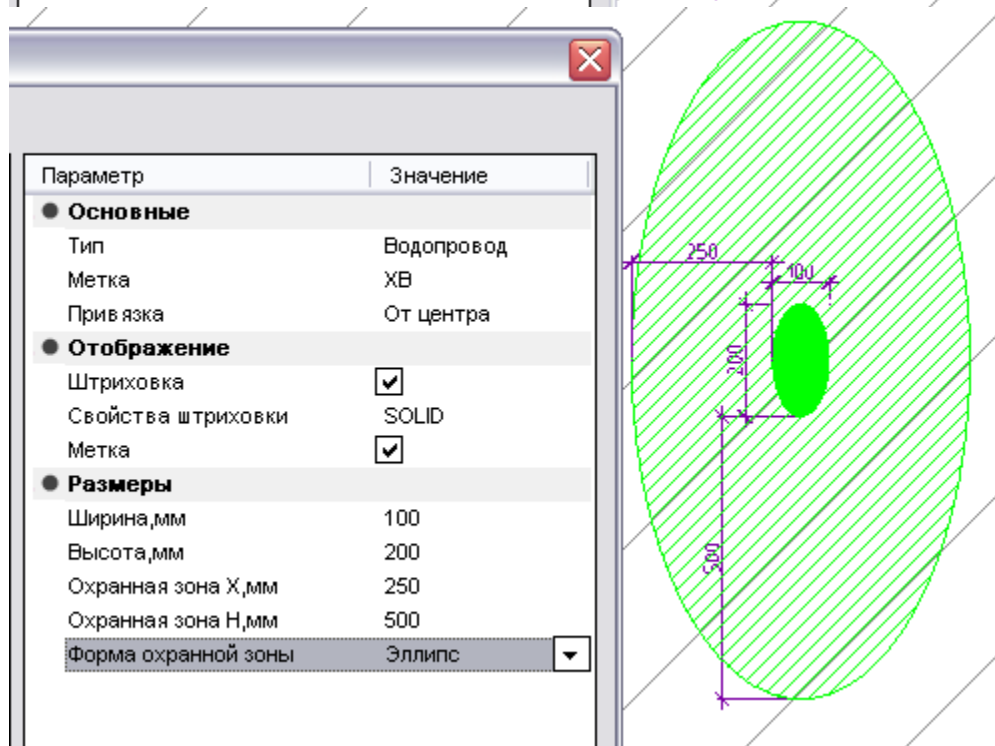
| Параметр | Значение |
|---|---|
| ● Основные | |
| Тип | Водопровод |
| Метка | ХВ |
| Привязка | От центра |
| ● Отображение | |
| Штриховка | ✔ |
| Свойства штриховки | SOLID |
| Метка | ✔ |
| ● Размеры | |
| Ширина,мм | 100 |
| Высота,мм | 200 |
| Охранная зона X,мм | 250 |
| Охранная зона H,мм | 500 |
| Форма охранной зоны | Эллипс |

250
100
200
500